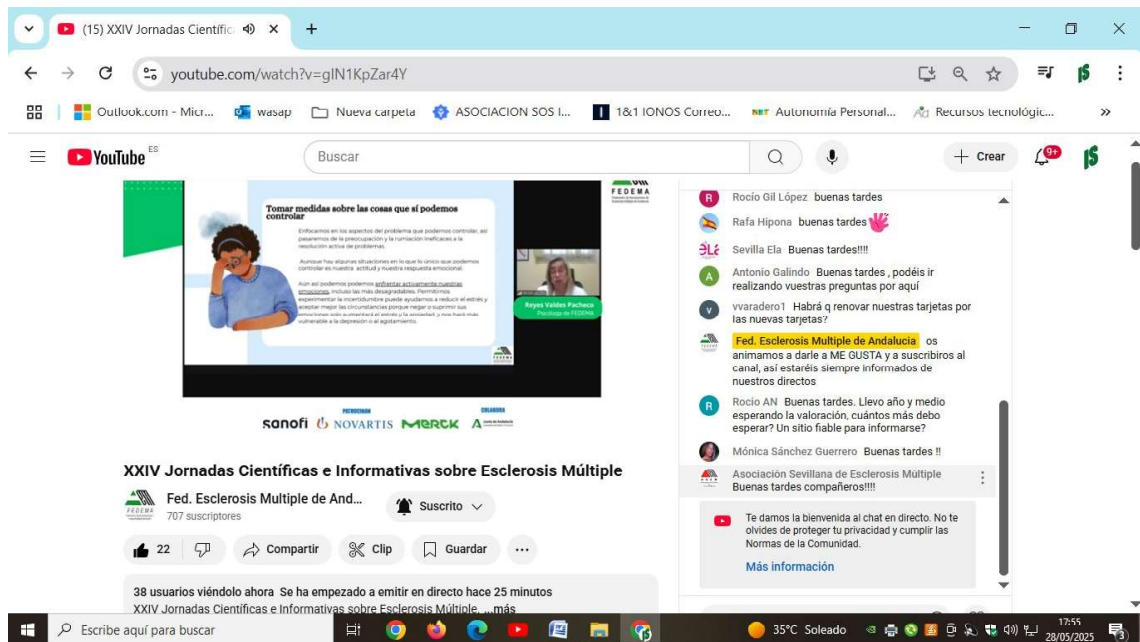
(15) XXIV Jornadas Científic ×
+
youtube.com/watch?v=gIN1KpZar4Y
Outlook.com - Micr... wasap Nueva carpeta ASOCIACION SOS I... 1&1 IONOS Correo... Autonomía Personal... Recursos tecnológic...
YouTube ES
Buscar
Crear
9+

FEDEMA
Tomar medidas sobre las cosas que sí podemos controlar
Enfocarnos en los aspectos del problema que podemos controlar, así pasaremos de la preocupación y la rumiación ineficaces a la resolución activa de problemas.
Aunque hay algunas situaciones en lo que lo único que podemos controlar es nuestra actitud y nuestra respuesta emocional.
Aún así podemos podemos enfrentar activamente nuestras emociones, incluso las más desagradables. Permitirnos experimentar la incertidumbre puede ayudarnos a reducir el estrés y aceptar mejor las circunstancias porque negar o suprimir sus emociones solo aumentará el estrés y la ansiedad, y nos hará más vulnerable a la depresión o al agotamiento.
Reyes Valdes Pacheco
Psicóloga de FEDEMA
PATROCINAN
sanofi NOVARTIS MERCK
COLABORA

XXIV Jornadas Científicas e Informativas sobre Esclerosis Múltiple
Fed. Esclerosis Multiple de And...
707 suscriptores
Suscrito
22
Compartir
Clip
Guardar
38 usuarios viéndolo ahora Se ha empezado a emitir en directo hace 25 minutos
XXIV Jornadas Científicas e Informativas sobre Esclerosis Múltiple. ...más

Rocío Gil López buenas tardes
Rafa Hipona buenas tardes
Sevilla Ela Buenas tardes!!!!
Antonio Galindo Buenas tardes , podéis ir realizando vuestras preguntas por aquí
vvaradero1 Habrá q renovar nuestras tarjetas por las nuevas tarjetas?
Fed. Esclerosis Multiple de Andalucia os animamos a darle a ME GUSTA y a suscribiros al canal, así estaréis siempre informados de nuestros directos
Rocio AN Buenas tardes. Llevo año y medio esperando la valoración, cuántos más debo esperar? Un sitio fiable para informarse?
Mónica Sánchez Guerrero Buenas tardes !!
Asociación Sevillana de Esclerosis Múltiple Buenas tardes compañeros!!!!
Te damos la bienvenida al chat en directo. No te olvides de proteger tu privacidad y cumplir las Normas de la Comunidad.
Más información

Escribe aquí para buscar
35°C Soleado
17:55
28/05/2025
3